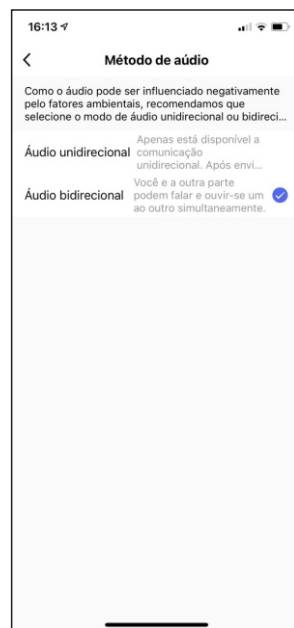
16:13

<

Método de aúdio

Como o áudio pode ser influenciado negativamente pelo fatores ambientais, recomendamos que selecione o modo de áudio unidirecional ou bidireci...

Áudio unidirecional
Apenas está disponível a comunicação unidirecional. Após envi...

Áudio bidirecional
Você e a outra parte podem falar e ouvir-se um ao outro simultaneamente.